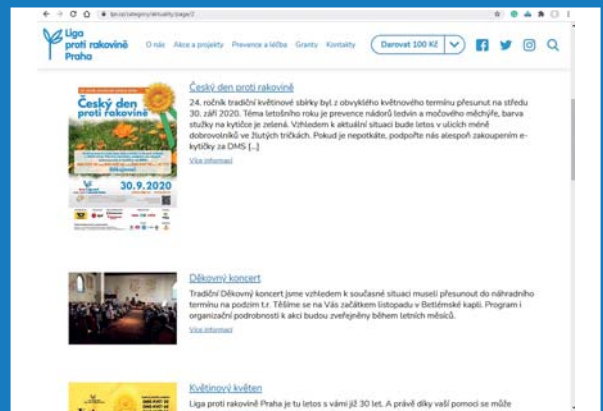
lpr.cz/category/aktuality/page/2

Liga proti rakovině Praha

O nás Akce a projekty Prevence a léčba Granty Kontakty Darovat 100 Kč

Český den proti rakovině

24. ročník tradiční květinové sbírky byl z obvyklého květnového termínu přesunut na středu 30. září 2020. Téma letošního roku je prevence nádorů ledvin a močového měchýře, barva stužky na kytičce je zelená. Vzhledem k aktuální situaci bude letos v ulicích méně dobrovolníků ve žlutých tričkách. Pokud je nepotkáte, podpořte nás alespoň zakoupením e-kytičky za DMS [...]

Více informací

Český den proti rakovině

30.9.2020

Děkovný koncert

Tradiční Děkovný koncert jsme vzhledem k současné situaci museli přesunout do náhradního termínu na podzim t.r. Těšíme se na Vás začátkem listopadu v Betlémské kapli. Program i organizační podrobnosti k akci budou zveřejněny během letních měsíců.

Více informací

Květinový květen

Liga proti rakovině Praha je tu letos s vámi již 30 let. A právě díky vaší pomoci se může